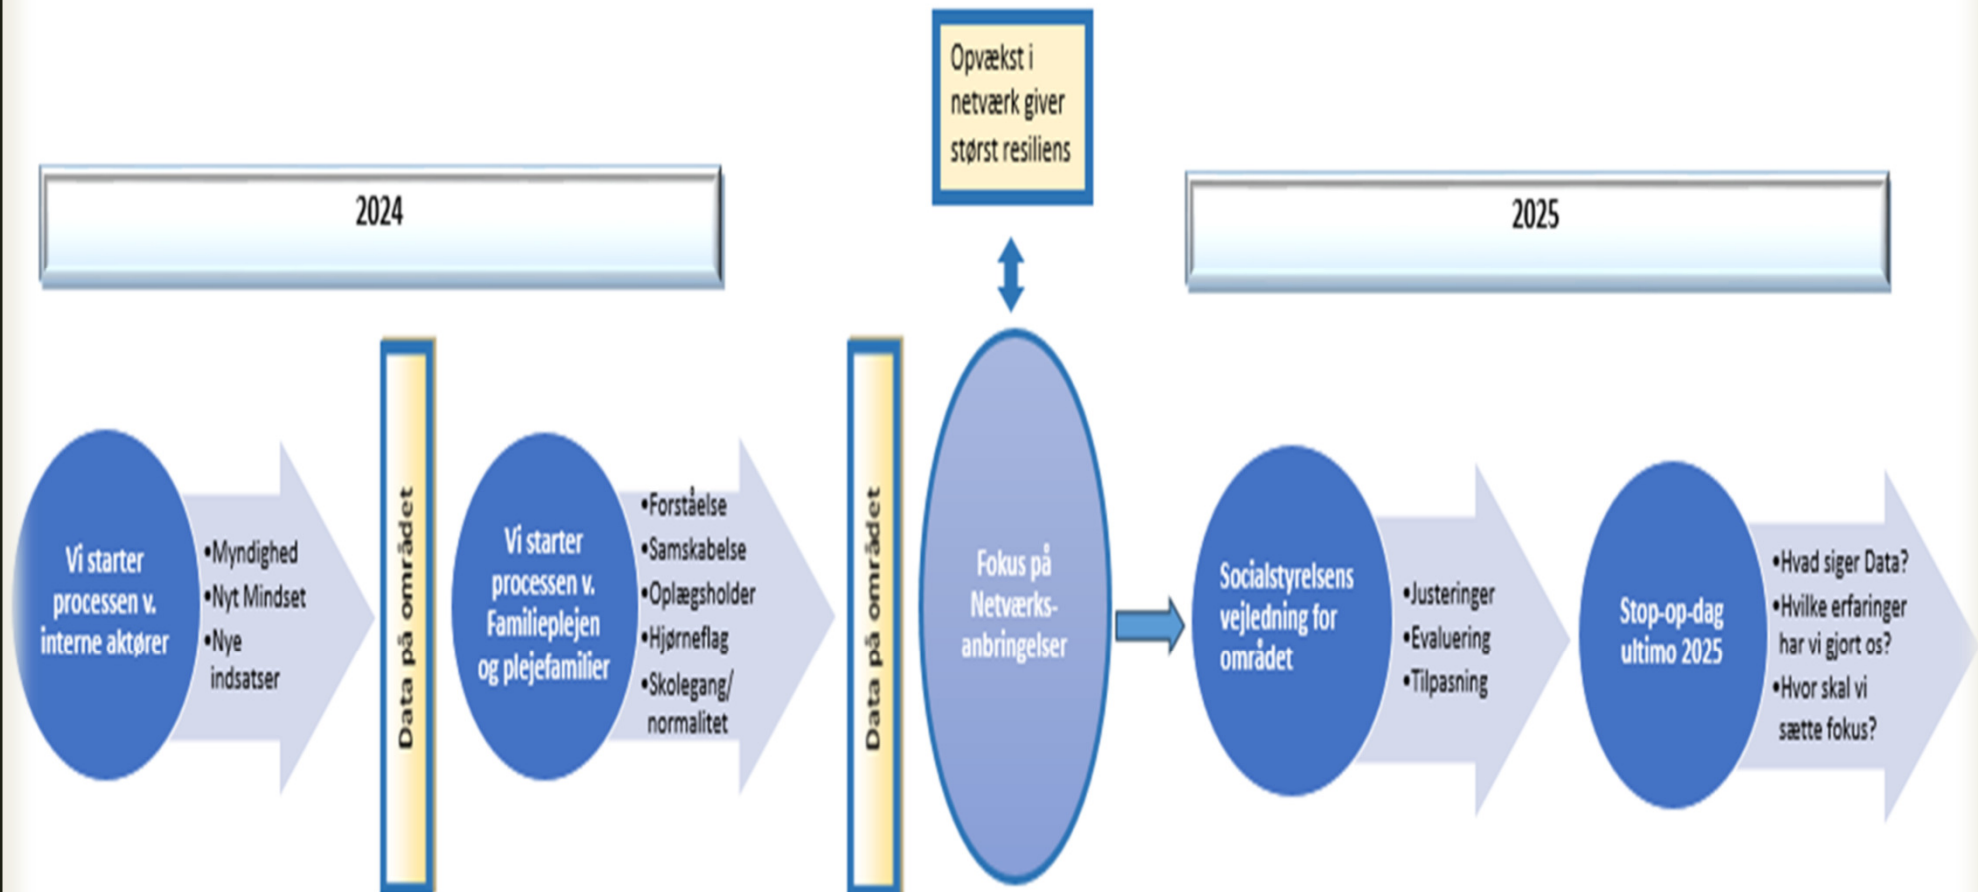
Opvækst i netværk giver størst resiliens

2024

2025

Vi starter processen v. interne aktører

•Myndighed
•Nyt Mindset
•Nye indsatser

Data på området

Vi starter processen v. Familieplejen og plejefamilier

•Forståelse
•Samskabelse
•Oplægsholder
•Hjørneflag
•Skolegang/ normalitet

Data på området

Fokus på Netværks-anbringelser

Socialstyrelsens vejledning for området

•Justeringer
•Evaluering
•Tilpasning

Stop-op-dag ultimo 2025

•Hvad siger Data?
•Hvilke erfaringer har vi gjort os?
•Hvor skal vi sætte fokus?